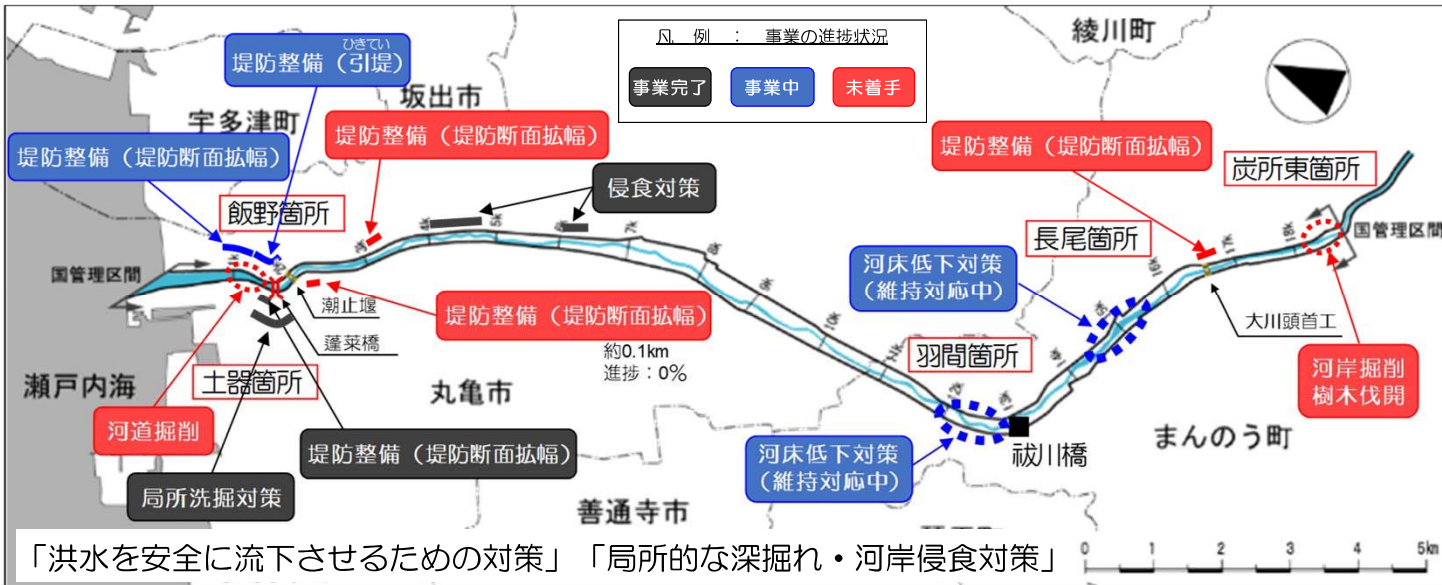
凡　例　：　事業の進捗状況

事業完了

事業中

未着手

綾川町

坂出市

宇多津町

ひきてい
堤防整備（引堤）

堤防整備（堤防断面拡幅）

堤防整備（堤防断面拡幅）

侵食対策

飯野箇所

国管理区間

潮止堰

蓬莱橋

堤防整備（堤防断面拡幅）

約0.1km
進捗：0%

瀬戸内海

土器箇所

丸亀市

河道掘削

堤防整備（堤防断面拡幅）

局所洗掘対策

善通寺市

堤防整備（堤防断面拡幅）

炭所東箇所

国管理区間

長尾箇所

河床低下対策
（維持対応中）

大川頭首工

羽間箇所

河岸掘削
樹木伐開

河床低下対策
（維持対応中）

祓川橋

まんのう町

「洪水を安全に流下させるための対策」「局所的な深掘れ・河岸侵食対策」

0　1　2　3　4　5km